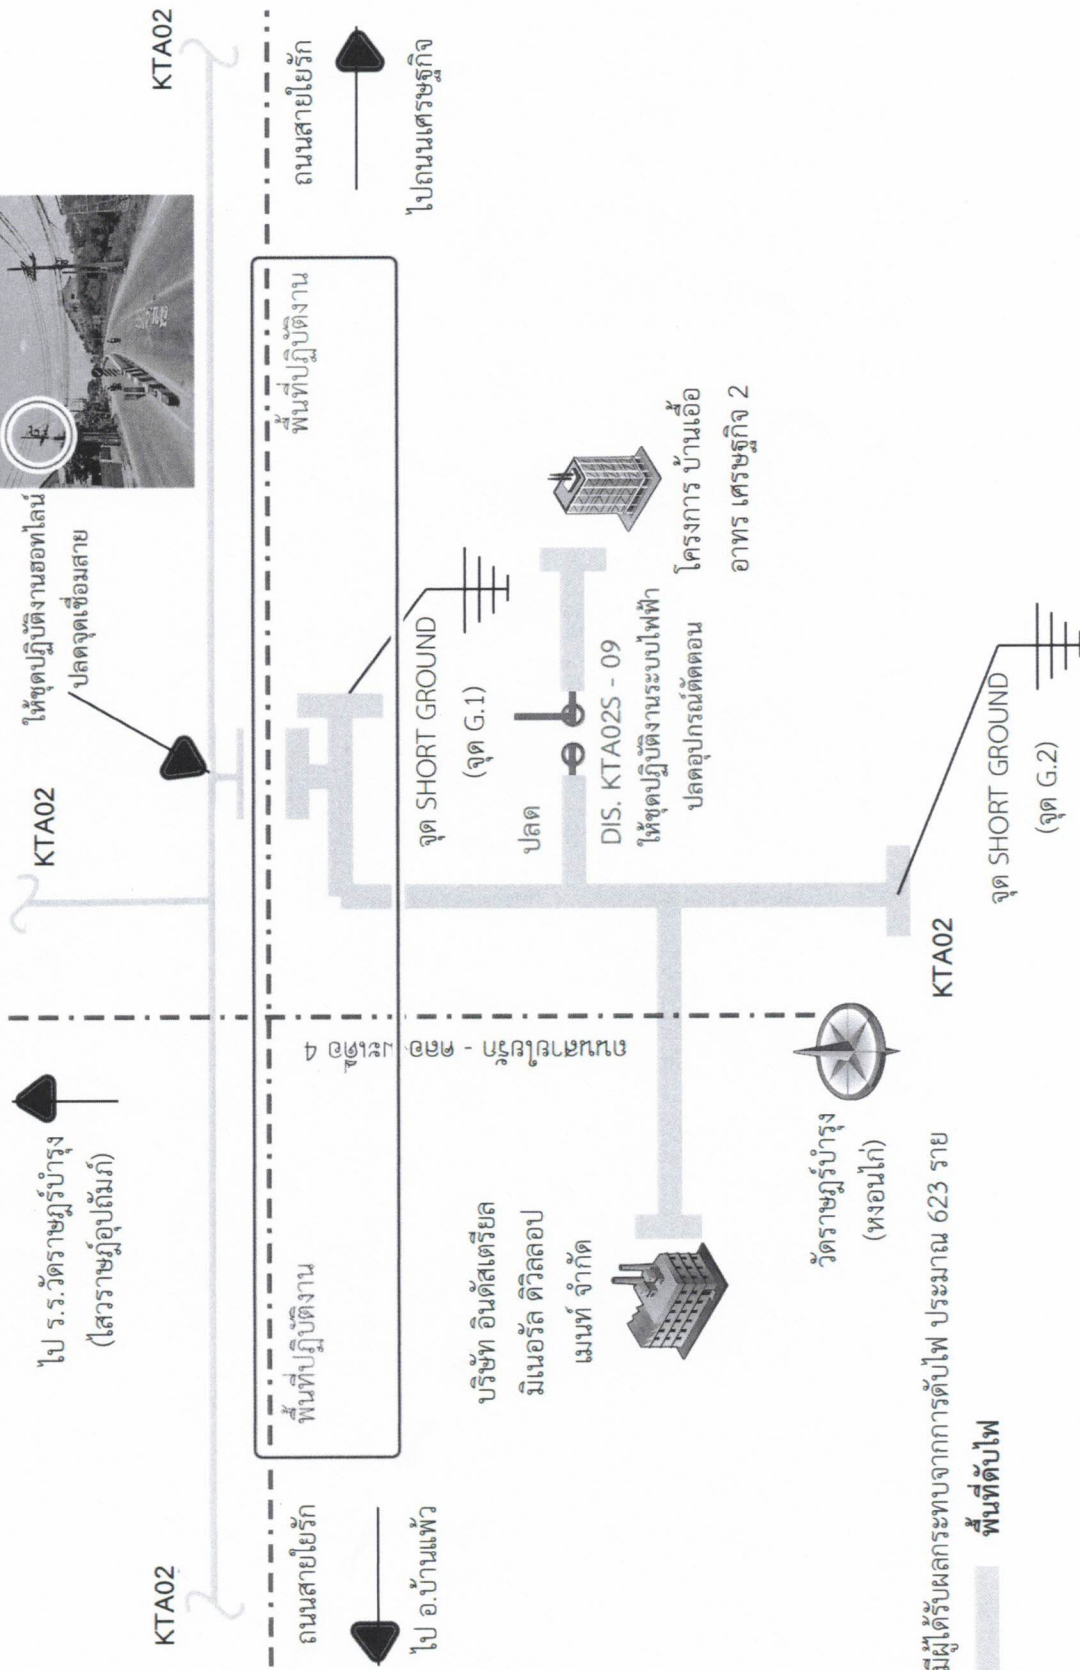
KTA02

ถนนสายใยรัก

ไปถนนเศรษฐกิจ

ให้ชุดปฏิบัติงานฮอทไลน์ ปลดจุดเชื่อมสาย

พื้นที่ปฏิบัติงาน

KTA02

จุด SHORT GROUND (จุด G.1)

ปลด

DIS. KTA02S - 09 ให้ชุดปฏิบัติงานระบบไฟฟ้า ปลดอุปกรณ์ตัดตอน

โครงการ บ้านเอื้ออาทร เศรษฐกิจ 2

จุด SHORT GROUND (จุด G.2)

KTA02

ไป ร.ร.วัดราษฎร์บำรุง (ไสวราษฎร์อุปถัมภ์)

ถนนสายใยรัก - คลองมะเดื่อ 4

วัดราษฎร์บำรุง (หงอนไก่)

บริษัท อินดัสเตรียล มิเนอรัล ดีวีลลอปเมนท์ จำกัด

พื้นที่ปฏิบัติงาน

KTA02

ถนนสายใยรัก

ไป อ.บ้านแพ้ว

มีผู้ใช้ไฟได้รับผลกระทบจากการดับไฟ ประมาณ 623 ราย

พื้นที่ดับไฟ